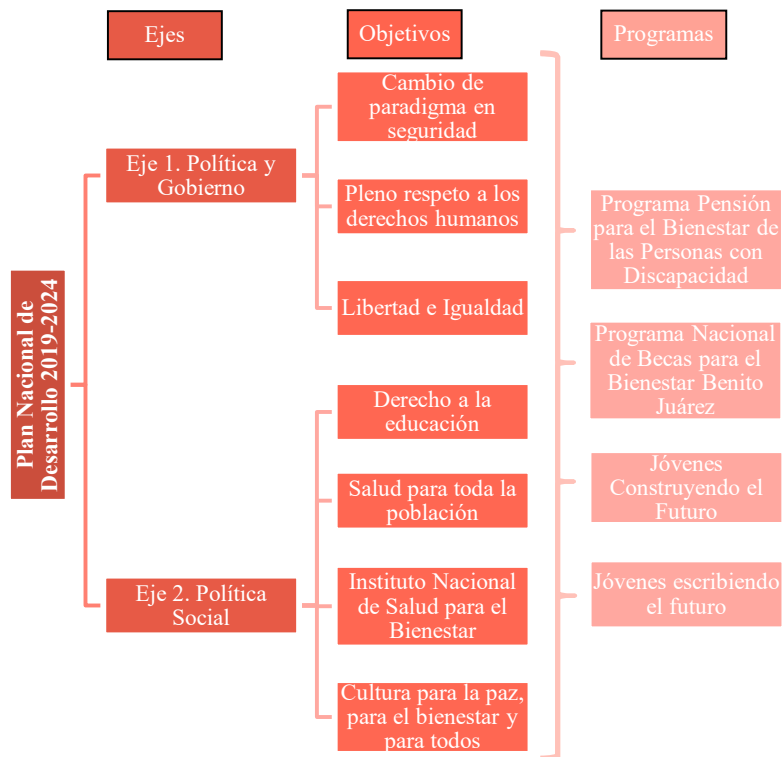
Ejes

Objetivos

Programas

Plan Nacional de Desarrollo 2019-2024

Eje 1. Política y Gobierno

Cambio de paradigma en seguridad

Pleno respeto a los derechos humanos

Libertad e Igualdad

Eje 2. Política Social

Derecho a la educación

Salud para toda la población

Instituto Nacional de Salud para el Bienestar

Cultura para la paz, para el bienestar y para todos

Programa Pensión para el Bienestar de las Personas con Discapacidad

Programa Nacional de Becas para el Bienestar Benito Juárez

Jóvenes Construyendo el Futuro

Jóvenes escribiendo el futuro